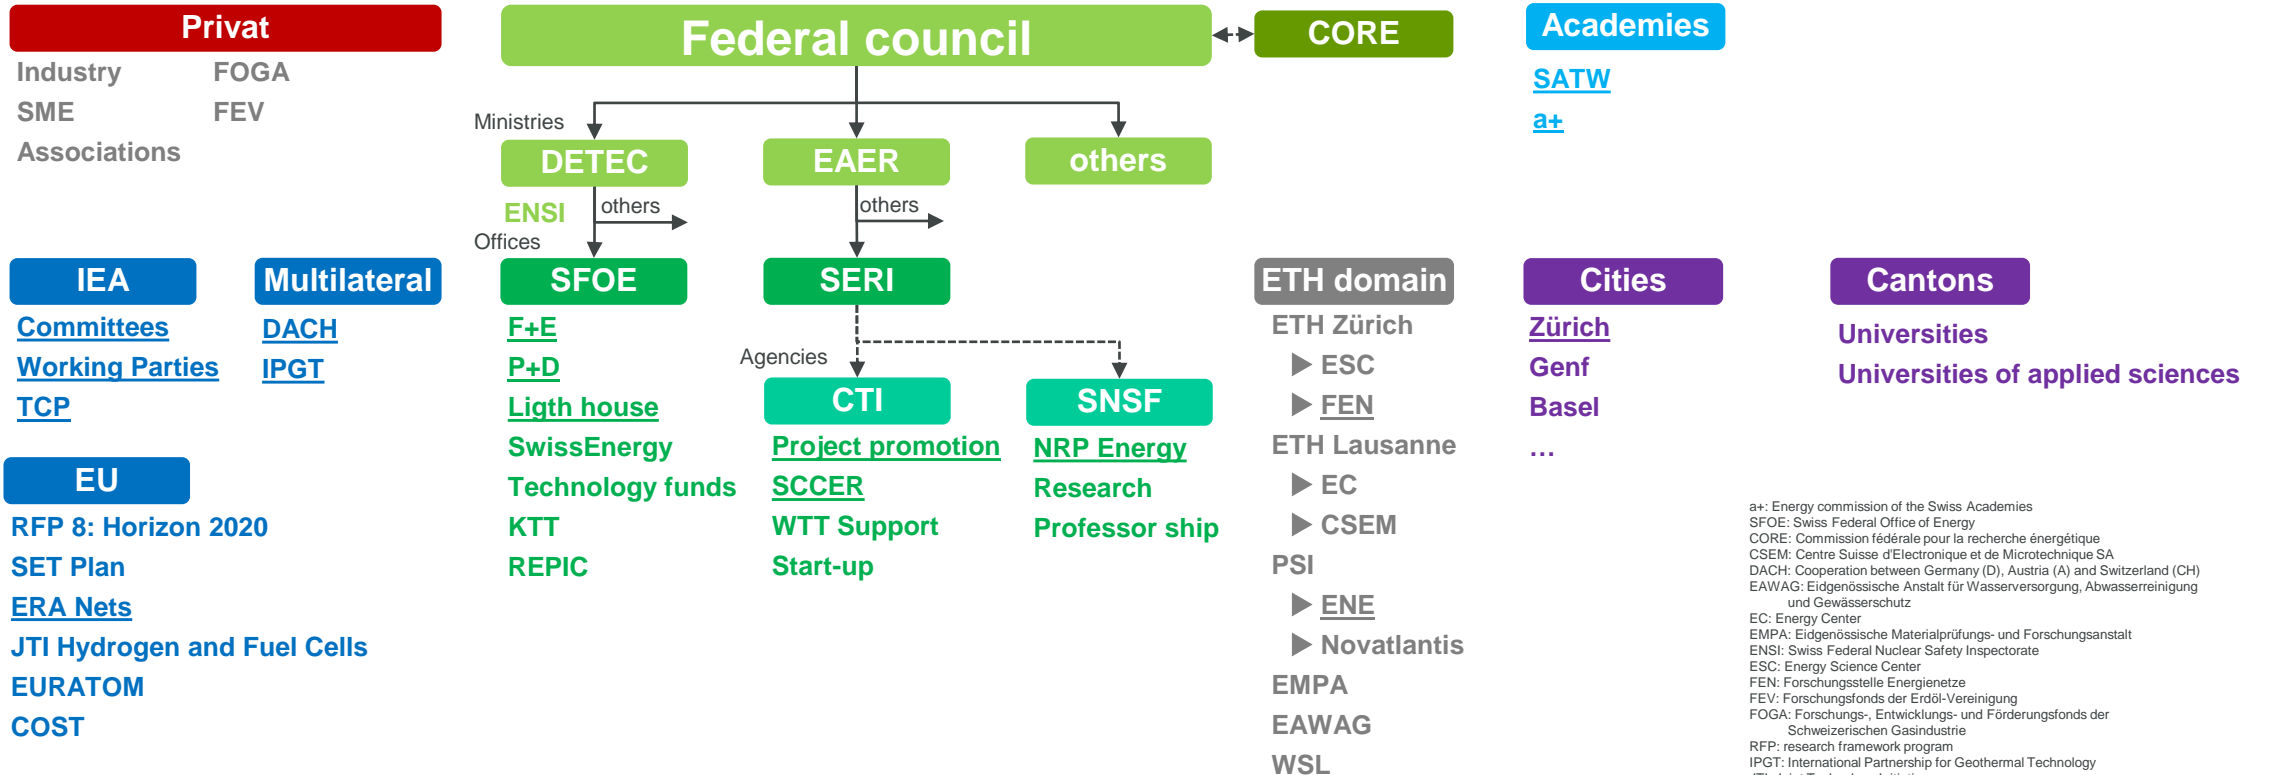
Privat

Industry
SME
Associations

FOGA
FEV

Federal council

CORE

Academies

SATW
a+

Ministries

DETEC

EAER

others

ENSI

others

others

Offices

IEA

Committees
Working Parties
TCP

Multilateral

DACH
IPGT

SFOE

F+E
P+D
Ligth house
SwissEnergy
Technology funds
KTT
REPIC

SERI

Agencies

CTI

Project promotion
SCCER
WTT Support
Start-up

SNSF

NRP Energy
Research
Professor ship

ETH domain

ETH Zürich
ESC
FEN
ETH Lausanne
EC
CSEM
PSI
ENE
Novatlantis
EMPA
EAWAG
WSL

Cities

Zürich
Genf
Basel
…

Cantons

Universities
Universities of applied sciences

EU

RFP 8: Horizon 2020
SET Plan
ERA Nets
JTI Hydrogen and Fuel Cells
EURATOM
COST

a+: Energy commission of the Swiss Academies
SFOE: Swiss Federal Office of Energy
CORE: Commission fédérale pour la recherche énergétique
CSEM: Centre Suisse d'Electronique et de Microtechnique SA
DACH: Cooperation between Germany (D), Austria (A) and Switzerland (CH)
EAWAG: Eidgenössische Anstalt für Wasserversorgung, Abwasserreinigung und Gewässerschutz
EC: Energy Center
EMPA: Eidgenössische Materialprüfungs- und Forschungsanstalt
ENSI: Swiss Federal Nuclear Safety Inspectorate
ESC: Energy Science Center
FEN: Forschungsstelle Energienetze
FEV: Forschungsfonds der Erdöl-Vereinigung
FOGA: Forschungs-, Entwicklungs- und Förderungsfonds der Schweizerischen Gasindustrie
RFP: research framework program
IPGT: International Partnership for Geothermal Technology
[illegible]